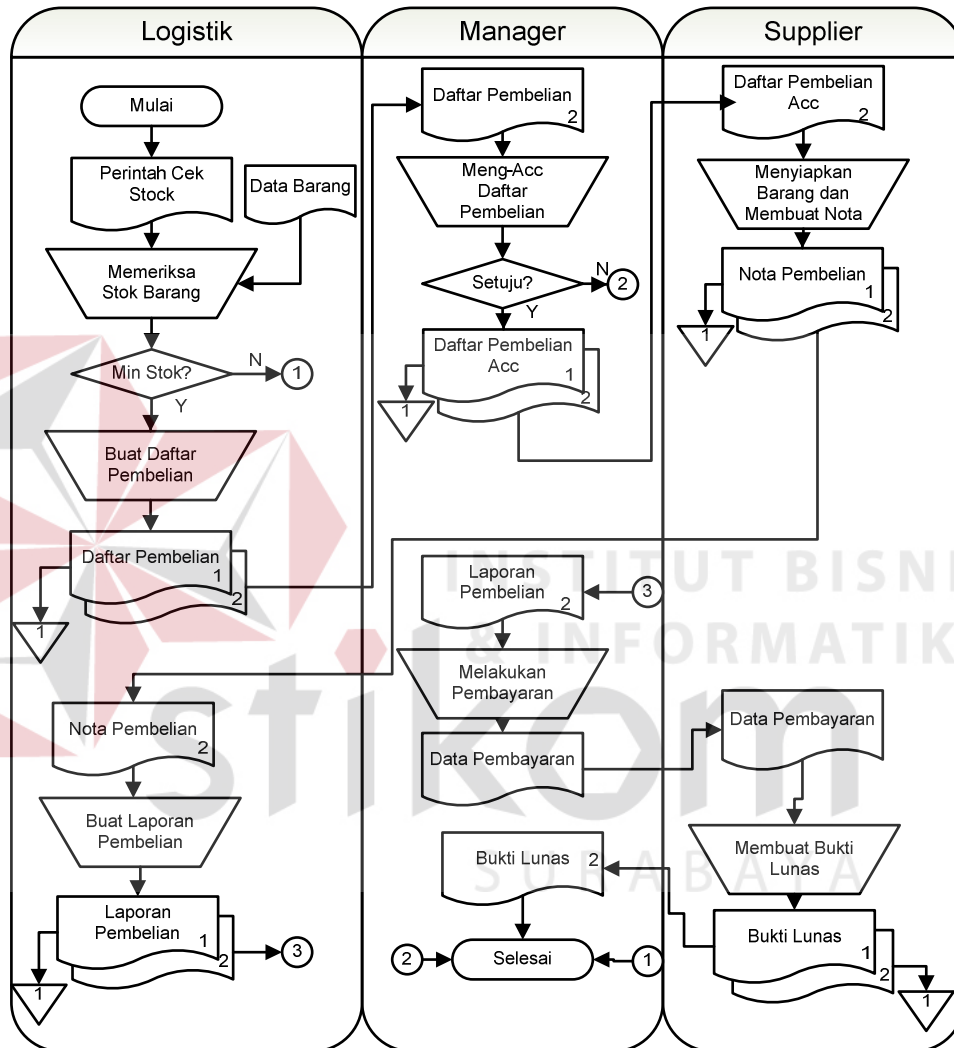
Logistik

Manager

Supplier

Mulai

Perintah Cek Stock

Data Barang

Memeriksa Stok Barang

Min Stok?

N

1

Y

Buat Daftar Pembelian

Daftar Pembelian 1 2

1

Nota Pembelian 2

Buat Laporan Pembelian

Laporan Pembelian 1 2

3

1

Daftar Pembelian 2

Meng-Acc Daftar Pembelian

Setuju?

N

2

Y

Daftar Pembelian Acc 1 2

1

Laporan Pembelian 2

3

Melakukan Pembayaran

Data Pembayaran

Bukti Lunas 2

2

Selesai

1

Daftar Pembelian Acc 2

Menyiapkan Barang dan Membuat Nota

Nota Pembelian 1 2

1

Data Pembayaran

Membuat Bukti Lunas

Bukti Lunas 1 2

1

INSTITUT BISNIS & INFORMATIKA

stikom

SURABAYA